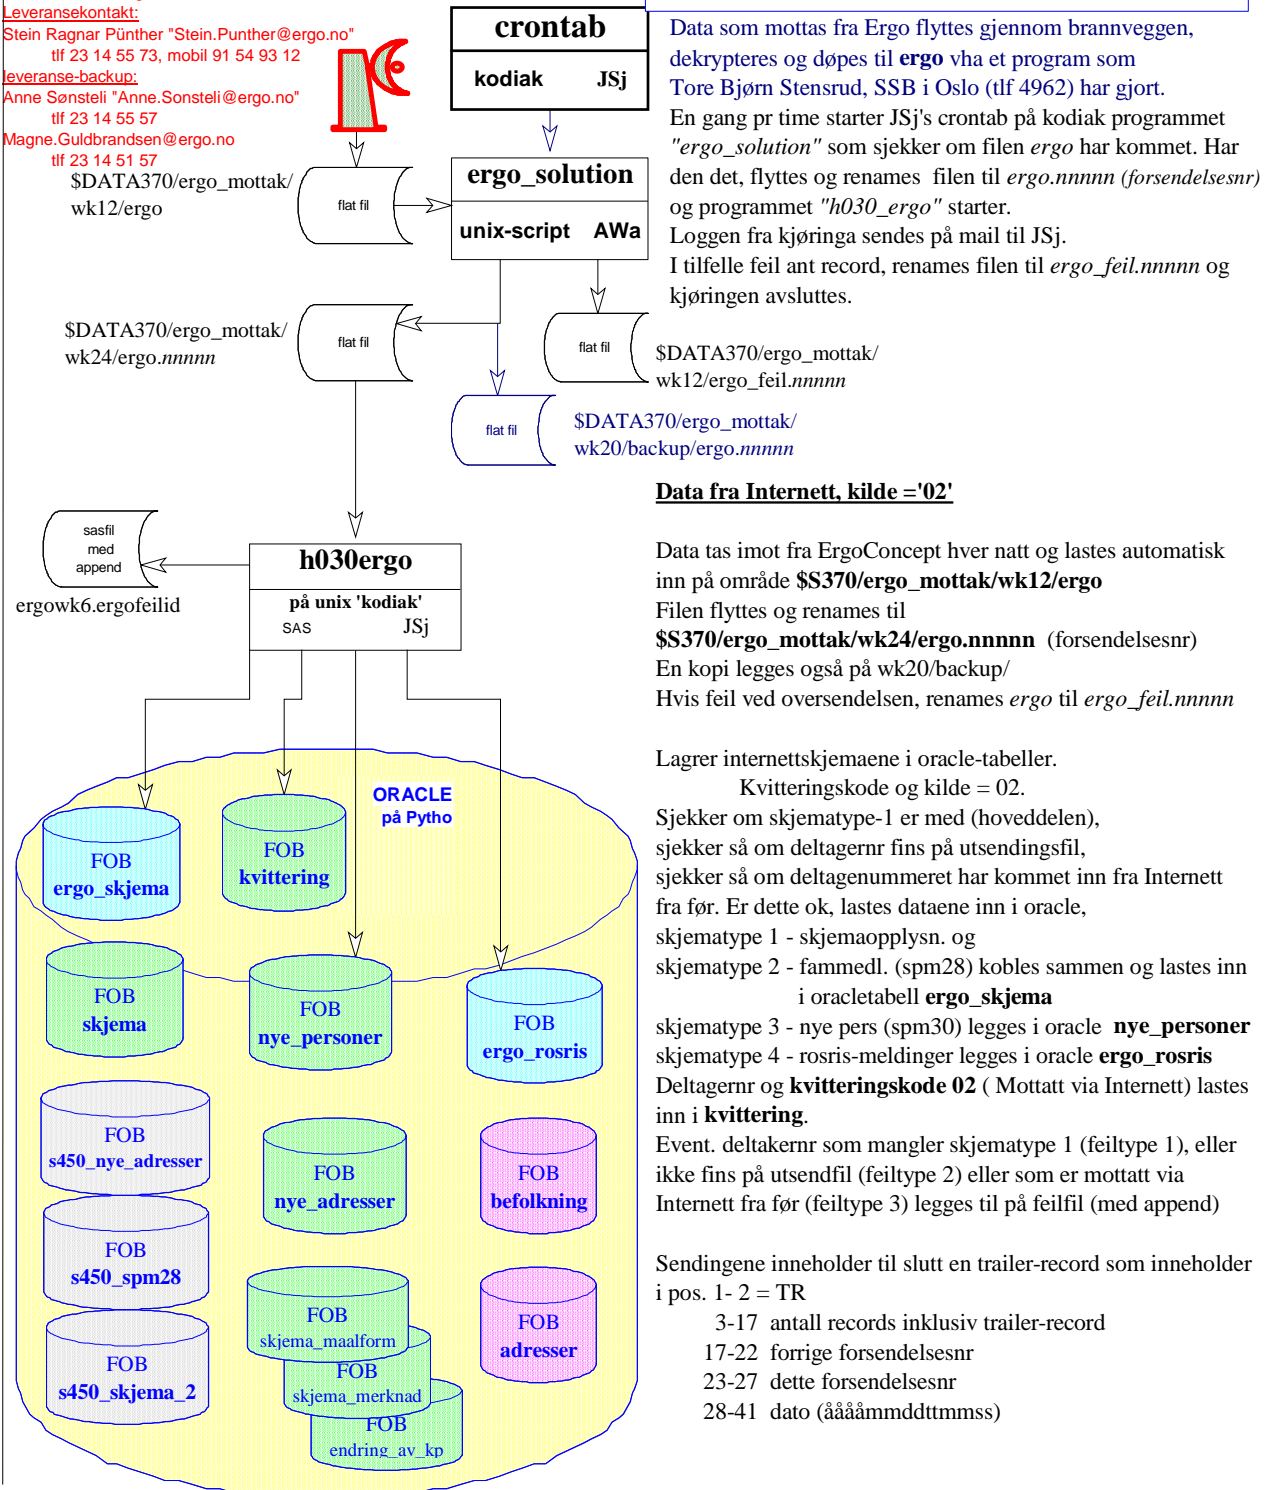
Leveransekontakt:
Stein Ragnar Pünther "Stein.Punther@ergo.no"
tlf 23 14 55 73, mobil 91 54 93 12
leveranse-backup:
Anne Sønsteli "Anne.Sonsteli@ergo.no"
tlf 23 14 55 57
Magne.Guldbrandsen@ergo.no
tlf 23 14 51 57

crontab
kodiak JSj

ergo_solution
unix-script AWa

$DATA370/ergo_mottak/wk12/ergo
flat fil

$DATA370/ergo_mottak/wk24/ergo.nnnnn
flat fil

flat fil
$DATA370/ergo_mottak/wk12/ergo_feil.nnnnn

flat fil
$DATA370/ergo_mottak/wk20/backup/ergo.nnnnn

Data som mottas fra Ergo flyttes gjennom brannveggen, dekrypteres og døpes til **ergo** vha et program som Tore Bjørn Stensrud, SSB i Oslo (tlf 4962) har gjort.
En gang pr time starter JSj's crontab på kodiak programmet *"ergo_solution"* som sjekker om filen *ergo* har kommet. Har den det, flyttes og renames filen til *ergo.nnnnn (forsendelsesnr)* og programmet *"h030_ergo"* starter.
Loggen fra kjøringa sendes på mail til JSj.
I tilfelle feil ant record, renames filen til *ergo_feil.nnnnn* og kjøringen avsluttes.

**Data fra Internett, kilde ='02'**

Data tas imot fra ErgoConcept hver natt og lastes automatisk inn på område **$S370/ergo_mottak/wk12/ergo**
Filen flyttes og renames til
**$S370/ergo_mottak/wk24/ergo.nnnnn** (forsendelsesnr)
En kopi legges også på wk20/backup/
Hvis feil ved oversendelsen, renames *ergo* til *ergo_feil.nnnnn*

sasfil med append
ergowk6.ergofeilid

h030ergo
på unix 'kodiak'
SAS JSj

ORACLE
på Pytho

FOB ergo_skjema
FOB kvittering
FOB skjema
FOB nye_personer
FOB ergo_rosris
FOB s450_nye_adresser
FOB nye_adresser
FOB befolkning
FOB s450_spm28
FOB skjema_maalform
FOB skjema_merknad
FOB endring_av_kp
FOB adresser
FOB s450_skjema_2

Lagrer internettskjemaene i oracle-tabeller.
Kvitteringskode og kilde = 02.
Sjekker om skjematype-1 er med (hoveddelen),
sjekker så om deltagernr fins på utsendingsfil,
sjekker så om deltagenummeret har kommet inn fra Internett fra før. Er dette ok, lastes dataene inn i oracle,
skjematype 1 - skjemaopplysn. og
skjematype 2 - fammedl. (spm28) kobles sammen og lastes inn i oracletabell **ergo_skjema**
skjematype 3 - nye pers (spm30) legges i oracle **nye_personer**
skjematype 4 - rosris-meldinger legges i oracle **ergo_rosris**
Deltagernr og **kvitteringskode 02** ( Mottatt via Internett) lastes inn i **kvittering**.
Event. deltakernr som mangler skjematype 1 (feiltype 1), eller ikke fins på utsendfil (feiltype 2) eller som er mottatt via Internett fra før (feiltype 3) legges til på feilfil (med append)

Sendingene inneholder til slutt en trailer-record som inneholder i pos. 1- 2 = TR
3-17 antall records inklusiv trailer-record
17-22 forrige forsendelsesnr
23-27 dette forsendelsesnr
28-41 dato (ååååmmddttmmss)